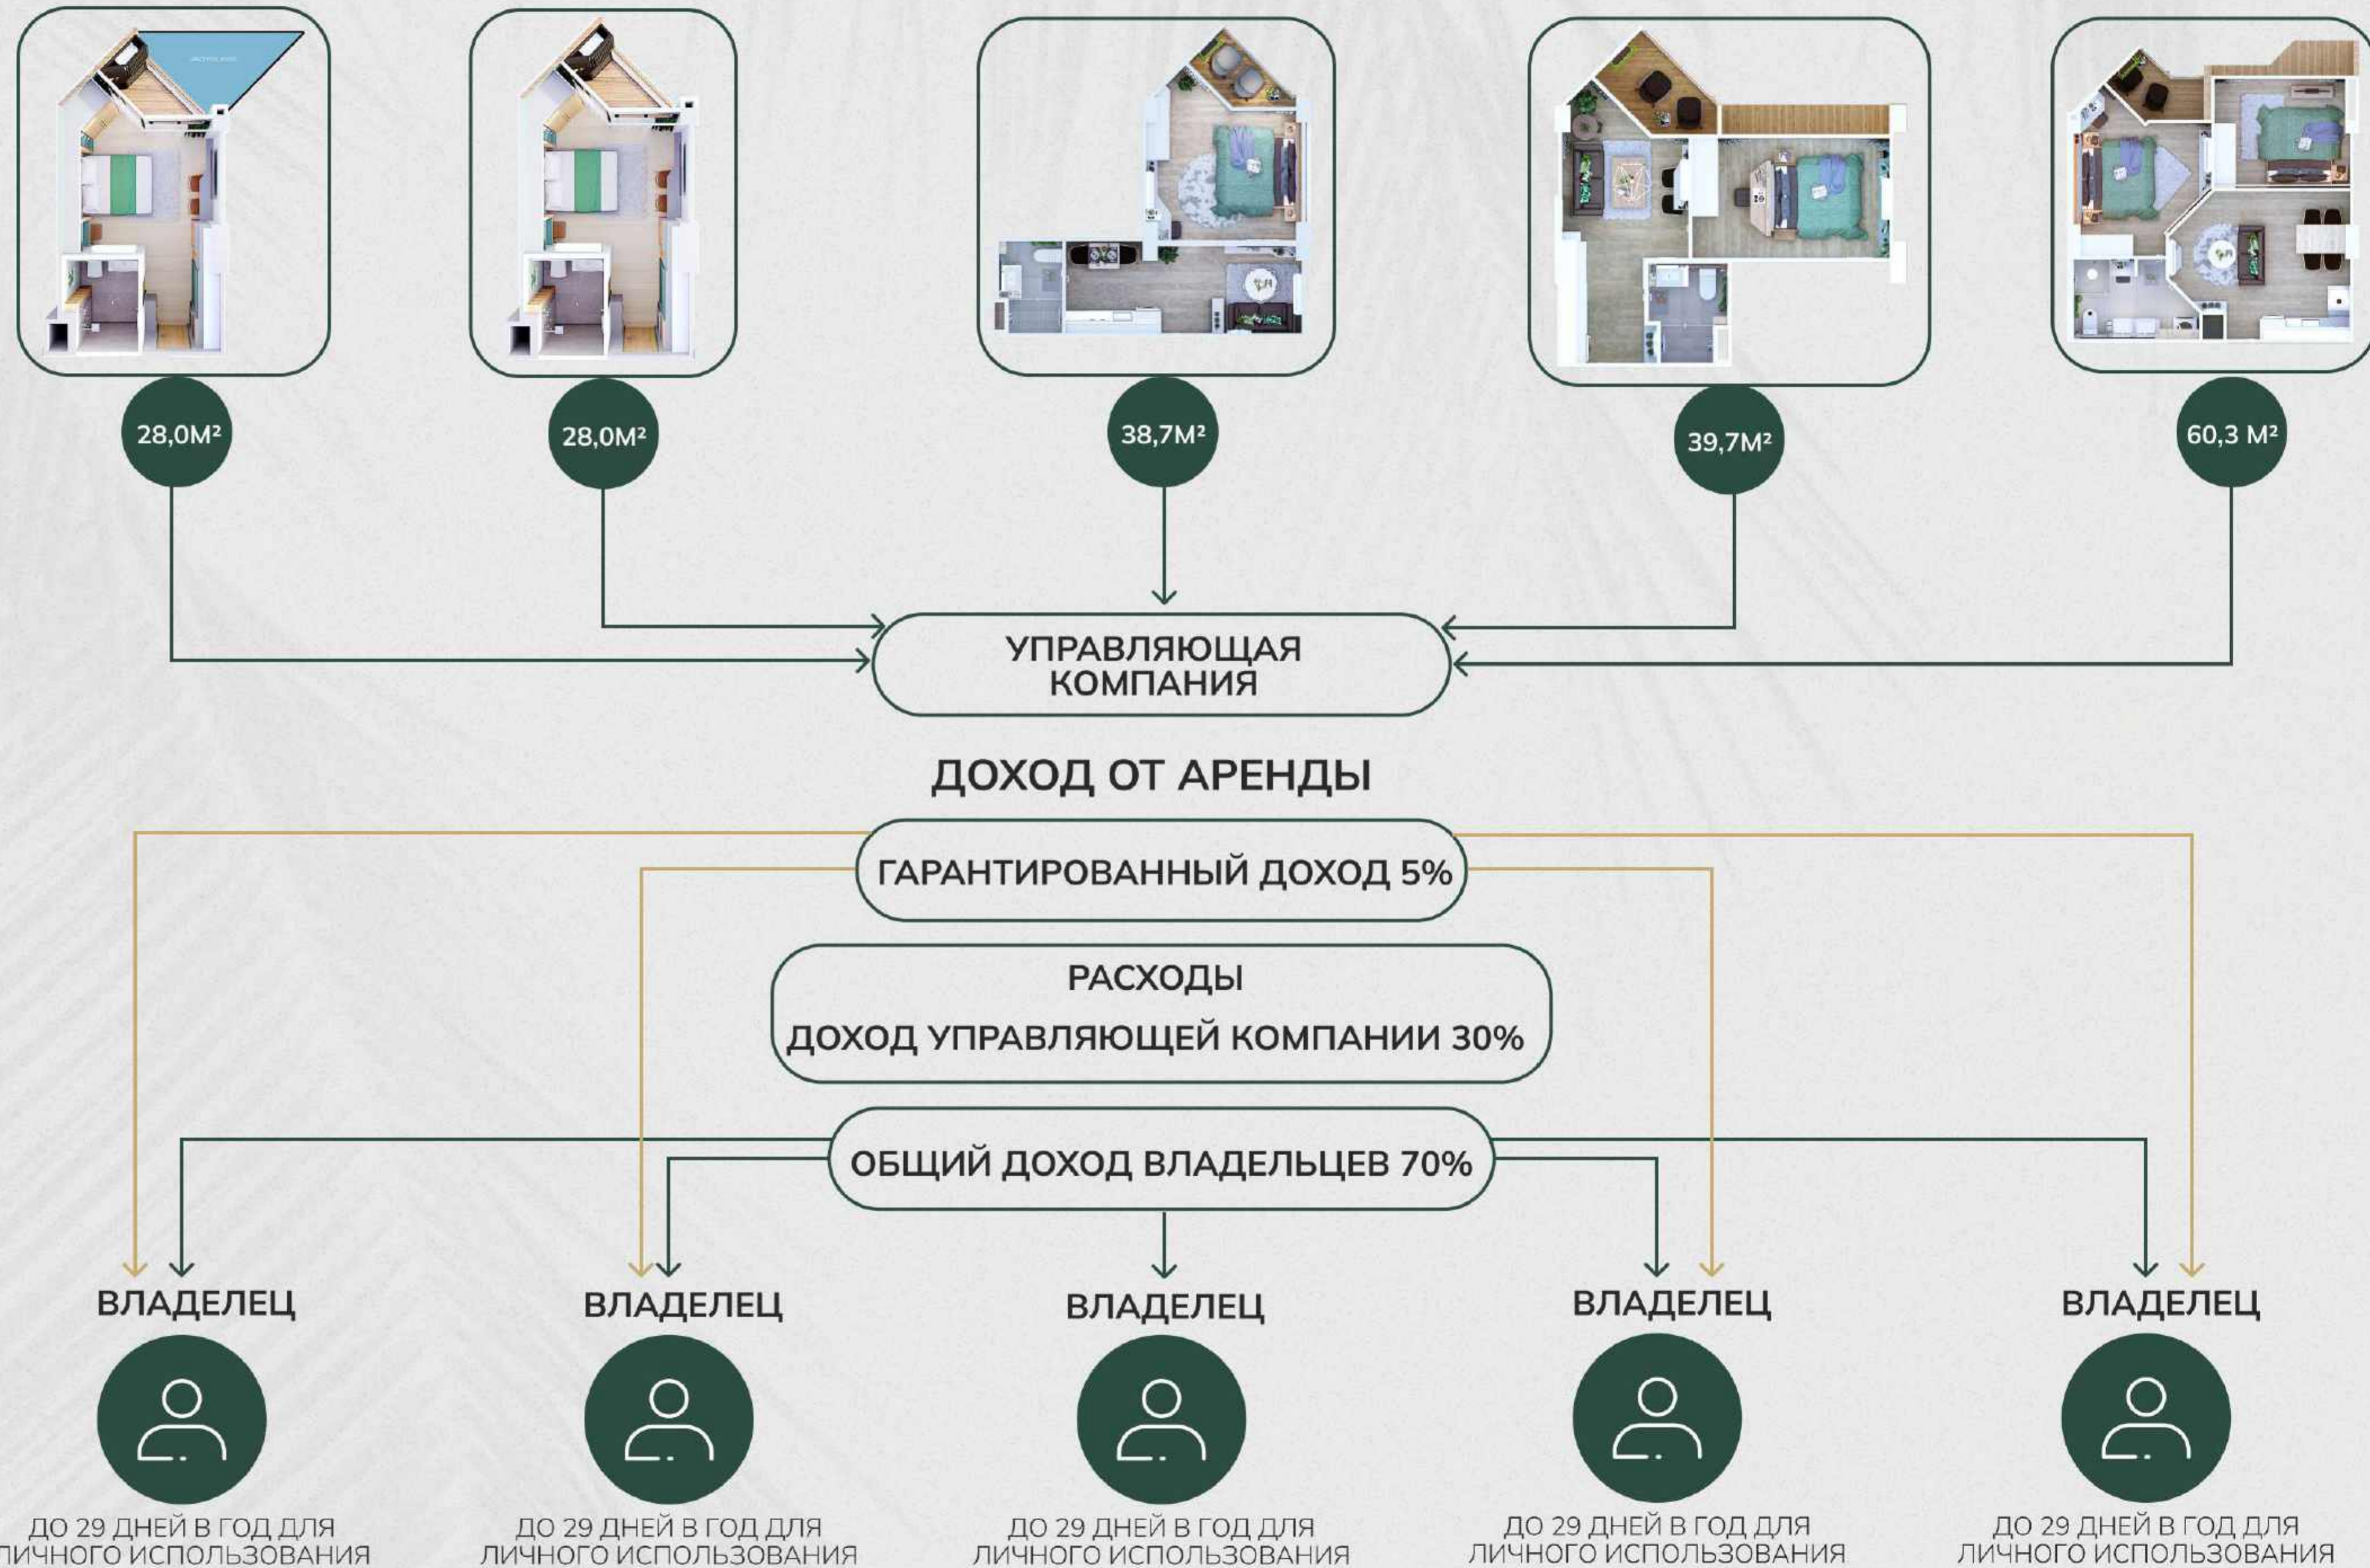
28,0М²

28,0М²

38,7М²

39,7М²

60,3 М²

УПРАВЛЯЮЩАЯ КОМПАНИЯ

ДОХОД ОТ АРЕНДЫ

ГАРАНТИРОВАННЫЙ ДОХОД 5%

РАСХОДЫ

ДОХОД УПРАВЛЯЮЩЕЙ КОМПАНИИ 30%

ОБЩИЙ ДОХОД ВЛАДЕЛЬЦЕВ 70%

ВЛАДЕЛЕЦ

ДО 29 ДНЕЙ В ГОД ДЛЯ ЛИЧНОГО ИСПОЛЬЗОВАНИЯ

ВЛАДЕЛЕЦ

ДО 29 ДНЕЙ В ГОД ДЛЯ ЛИЧНОГО ИСПОЛЬЗОВАНИЯ

ВЛАДЕЛЕЦ

ДО 29 ДНЕЙ В ГОД ДЛЯ ЛИЧНОГО ИСПОЛЬЗОВАНИЯ

ВЛАДЕЛЕЦ

ДО 29 ДНЕЙ В ГОД ДЛЯ ЛИЧНОГО ИСПОЛЬЗОВАНИЯ

ВЛАДЕЛЕЦ

ДО 29 ДНЕЙ В ГОД ДЛЯ ЛИЧНОГО ИСПОЛЬЗОВАНИЯ